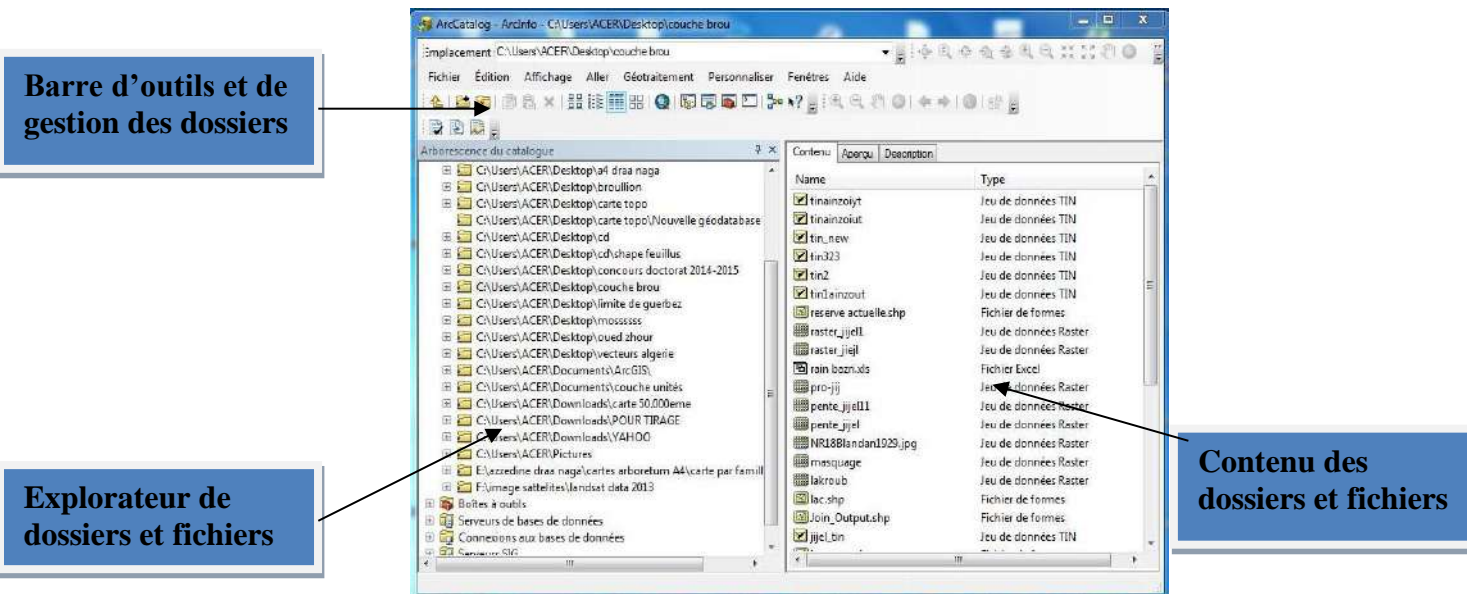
Barre d'outils et de gestion des dossiers

Explorateur de dossiers et fichiers

Contenu des dossiers et fichiers

ArcCatalog - ArcInfo - C:\Users\ACER\Desktop\couche brou

Emplacement C:\Users\ACER\Desktop\couche brou

Fichier Édition Affichage Aller Géotraitement Personnaliser Fenêtres Aide

Arborescence du catalogue

C:\Users\ACER\Desktop\a4 draa naga
C:\Users\ACER\Desktop\broullion
C:\Users\ACER\Desktop\carte topo
C:\Users\ACER\Desktop\carte topo\Nouvelle géodatabase
C:\Users\ACER\Desktop\cd
C:\Users\ACER\Desktop\cd\shape feuillus
C:\Users\ACER\Desktop\concours doctorat 2014-2015
C:\Users\ACER\Desktop\couche brou
C:\Users\ACER\Desktop\limite de guerbez
C:\Users\ACER\Desktop\mossssss
C:\Users\ACER\Desktop\oued zhour
C:\Users\ACER\Desktop\vecteurs algerie
C:\Users\ACER\Documents\ArcGIS\
C:\Users\ACER\Documents\couche unités
C:\Users\ACER\Downloads\carte 50.000eme
C:\Users\ACER\Downloads\POUR TIRAGE
C:\Users\ACER\Downloads\YAHOO
C:\Users\ACER\Pictures
E:\azzedine draa naga\cartes arboretum A4\carte par famill
F:\image sattelites\landsat data 2013
Boîtes à outils
Serveurs de bases de données
Connexions aux bases de données
Serveurs SIG

Contenu Aperçu Description

| Name | Type |
|---|---|
| tinainzoiyt | Jeu de données TIN |
| tinainzoiut | Jeu de données TIN |
| tin_new | Jeu de données TIN |
| tin323 | Jeu de données TIN |
| tin2 | Jeu de données TIN |
| tin1ainzout | Jeu de données TIN |
| reserve actuelle.shp | Fichier de formes |
| raster_jijel1 | Jeu de données Raster |
| raster_jiejl | Jeu de données Raster |
| rain bozri.xls | Fichier Excel |
| pro-jij | Jeu de données Raster |
| pente_jijel11 | Jeu de données Raster |
| pente_jijel | Jeu de données Raster |
| NR18Blandan1929.jpg | Jeu de données Raster |
| masquage | Jeu de données Raster |
| lakroub | Jeu de données Raster |
| lac.shp | Fichier de formes |
| Join_Output.shp | Fichier de formes |
| jijel_tin | Jeu de données TIN |